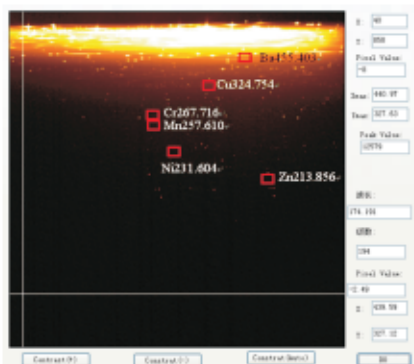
Ba455.403
Cu324.754
Cr267.716
Mn257.610
Ni231.604
Zn213.856

X: 48
Y: 850
Pixel Value: 0
Peak Value: 12576
波长
174.151
级数
104
Pixel Value:
-2.40
X: 459.58
Y: 327.12

Contrast(H)
Contrast(L)
Contrast(Auto)
OK